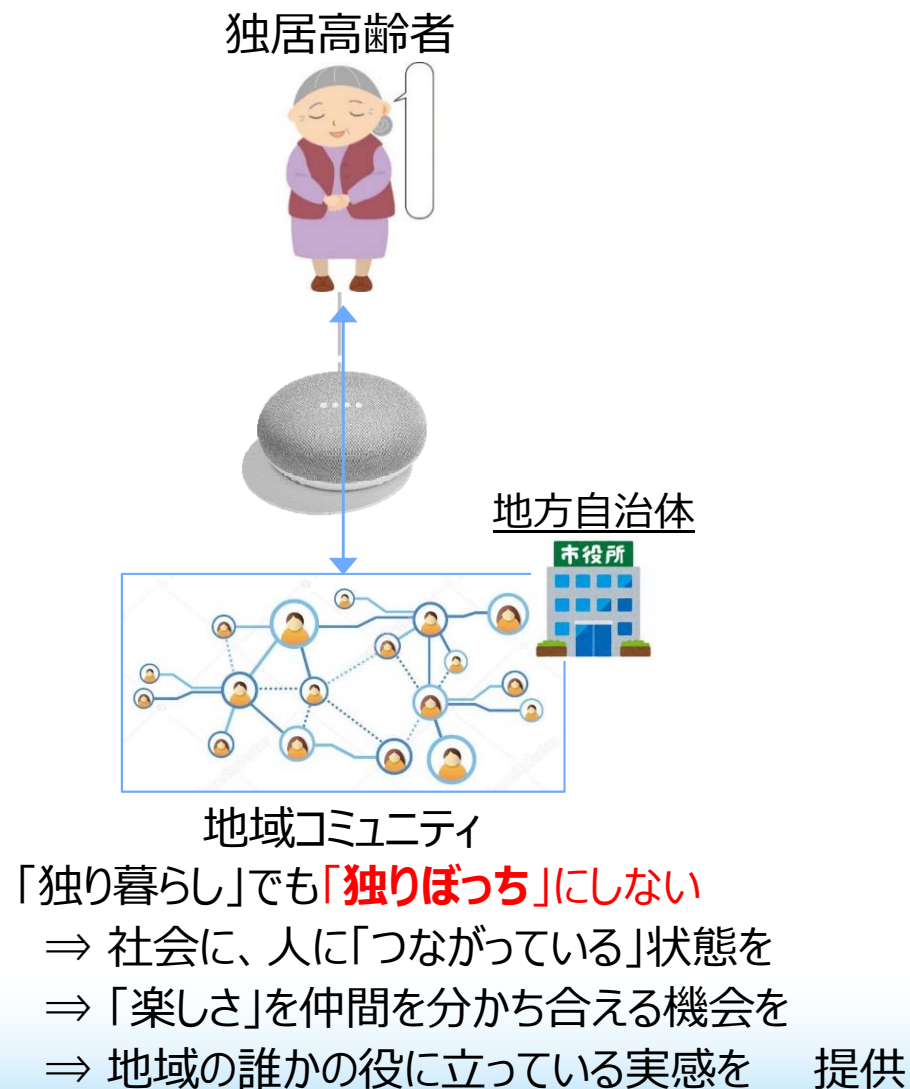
独居高齢者

地方自治体

市役所

地域コミュニティ

「独り暮らし」でも「独りぼっち」にしない

⇒ 社会に、人に「つながっている」状態を

⇒ 「楽しさ」を仲間を分かち合える機会を

⇒ 地域の誰かの役に立っている実感を　提供